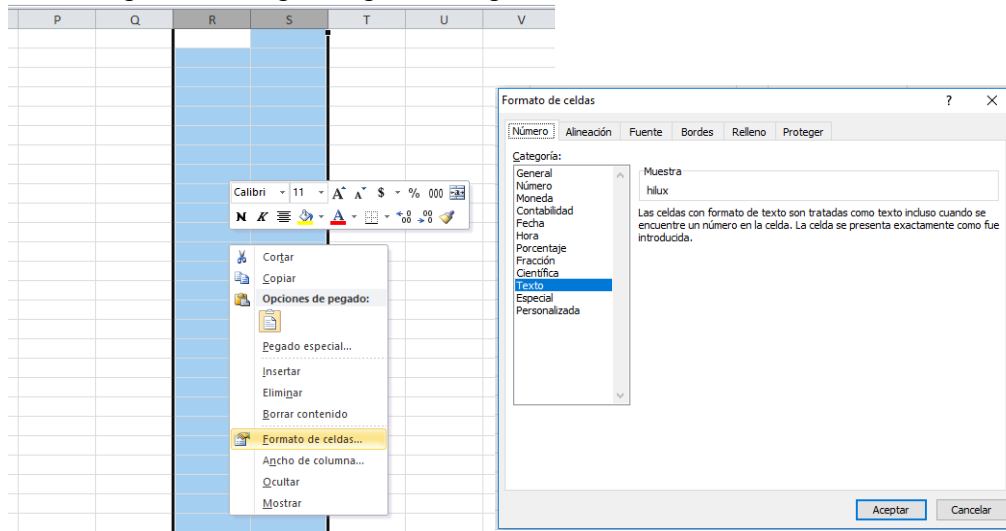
P Q R S T U V

Calibri 11 A A $ % 000
N K A

Cortar
Copiar
Opciones de pegado:
Pegado especial...
Insertar
Eliminar
Borrar contenido
Formato de celdas...
Ancho de columna...
Ocultar
Mostrar

Formato de celdas
?
Número Alineación Fuente Bordes Relleno Proteger
Categoría:
General
Número
Moneda
Contabilidad
Fecha
Hora
Porcentaje
Fracción
Científica
Texto
Especial
Personalizada
Muestra
hilux
Las celdas con formato de texto son tratadas como texto incluso cuando se encuentre un número en la celda. La celda se presenta exactamente como fue introducida.
Aceptar
Cancelar